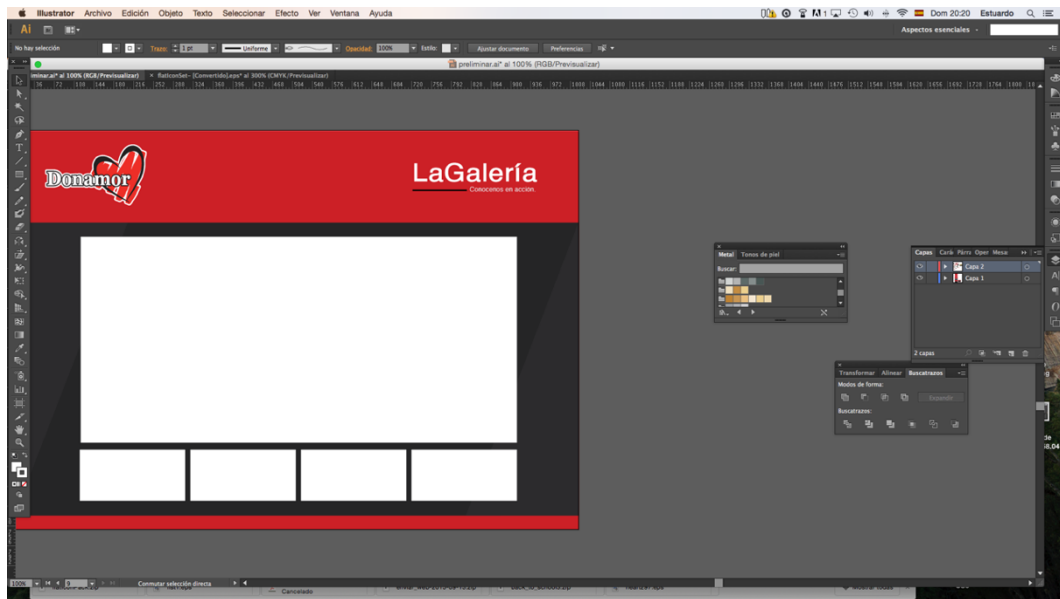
Illustrator Archivo Edición Objeto Texto Seleccionar Efecto Ver Ventana Ayuda

Dom 20:20 Estuardo

Ai

Aspectos esenciales

No hay selección

Trazo: 1 pt

Uniforme

Opacidad: 100%

Estilo:

Ajustar documento

Preferencias

preliminar.ai* al 100% (RGB/Previsualizar)

liminar.ai* al 100% (RGB/Previsualizar)

flatIconSet- [Convertido].eps* al 300% (CMYK/Previsualizar)

Donamor

LaGalería

Conocenos en acción.

Metal Tonos de piel

Buscar:

Capas Cará Párrs Oper Mesa

Capa 2

Capa 1

2 capas

Transformar Alinear Buscatrazos

Modos de forma:

Expandir

Buscatrazos:

100%

Conmutar selección directa

Cancelado